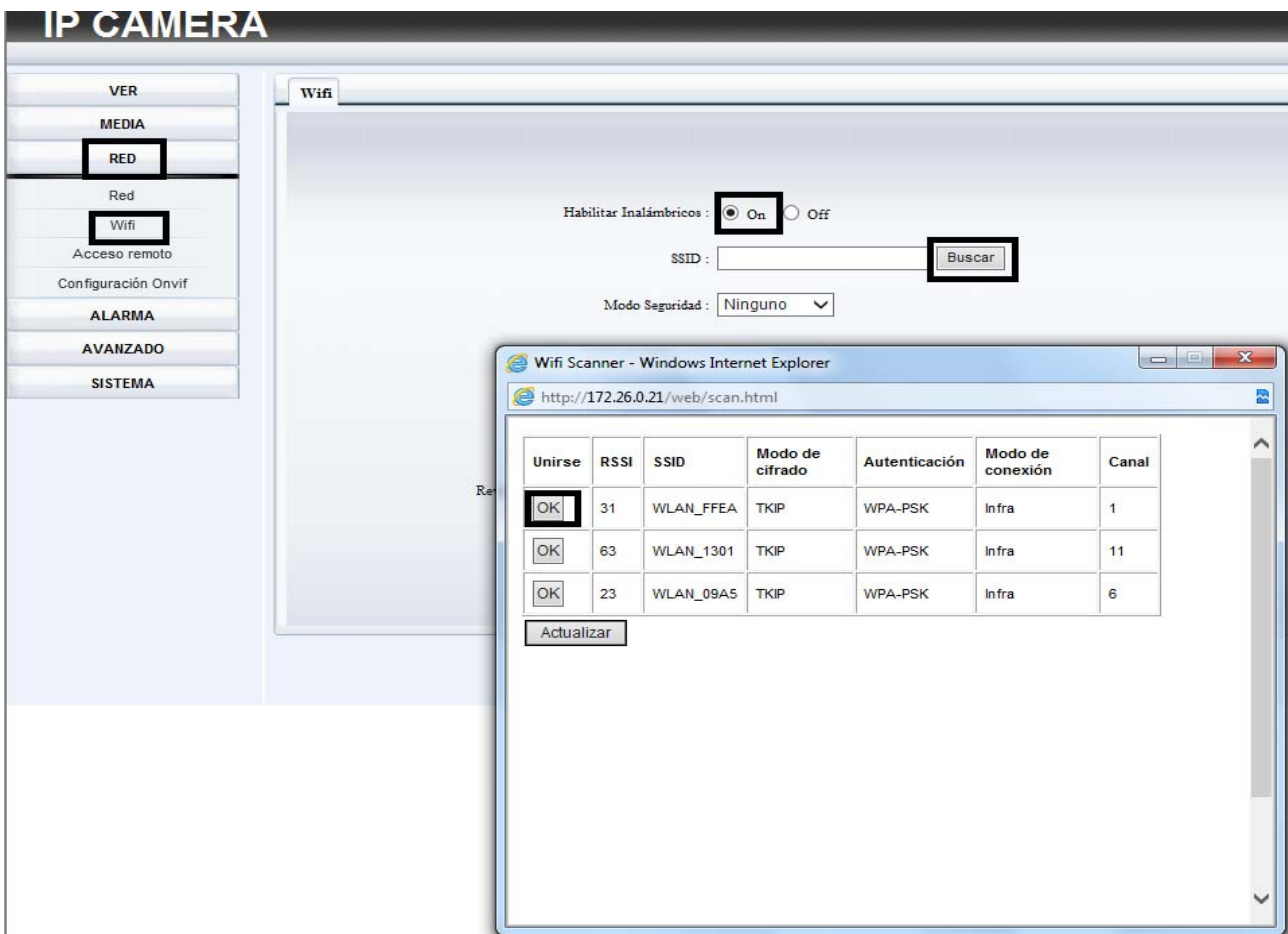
IP CAMERA

VER
MEDIA
RED
Red
Wifi
Acceso remoto
Configuración Onvif
ALARMA
AVANZADO
SISTEMA

Wifi

Habilitar Inalámbricos : On Off

SSID : Buscar

Modo Seguridad : Ninguno

Re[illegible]

Wifi Scanner - Windows Internet Explorer

http://172.26.0.21/web/scan.html

| Unirse | RSSI | SSID | Modo de cifrado | Autenticación | Modo de conexión | Canal |
|---|---|---|---|---|---|---|
| OK | 31 | WLAN_FFEA | TKIP | WPA-PSK | Infra | 1 |
| OK | 63 | WLAN_1301 | TKIP | WPA-PSK | Infra | 11 |
| OK | 23 | WLAN_09A5 | TKIP | WPA-PSK | Infra | 6 |

Actualizar